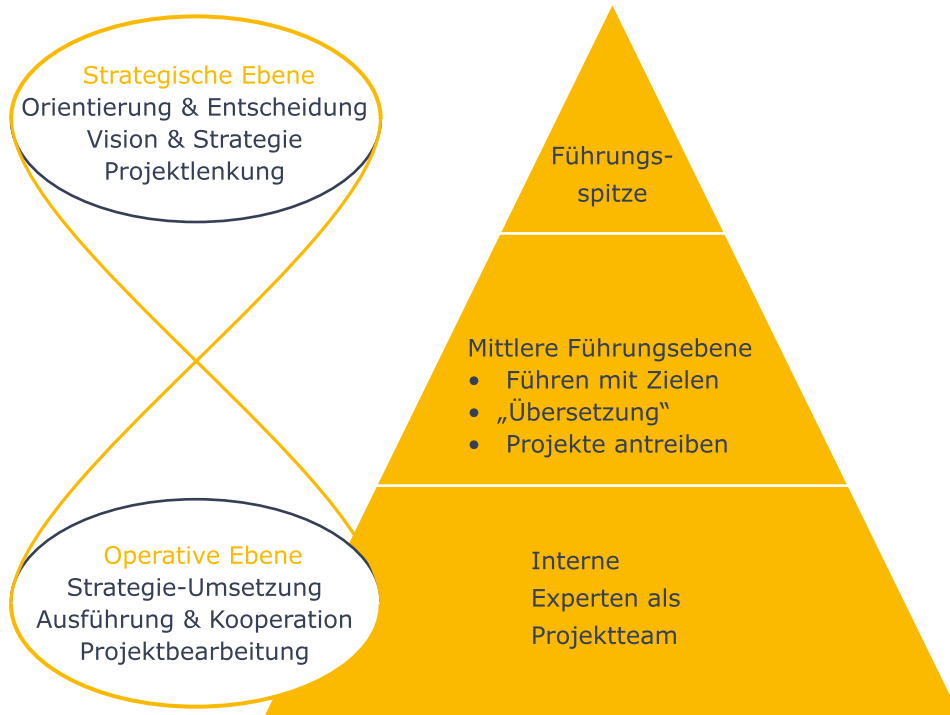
Strategische Ebene
Orientierung & Entscheidung
Vision & Strategie
Projektlenkung

Operative Ebene
Strategie-Umsetzung
Ausführung & Kooperation
Projektbearbeitung

Führungsspitze

Mittlere Führungsebene
• Führen mit Zielen
• „Übersetzung“
• Projekte antreiben

Interne Experten als Projektteam